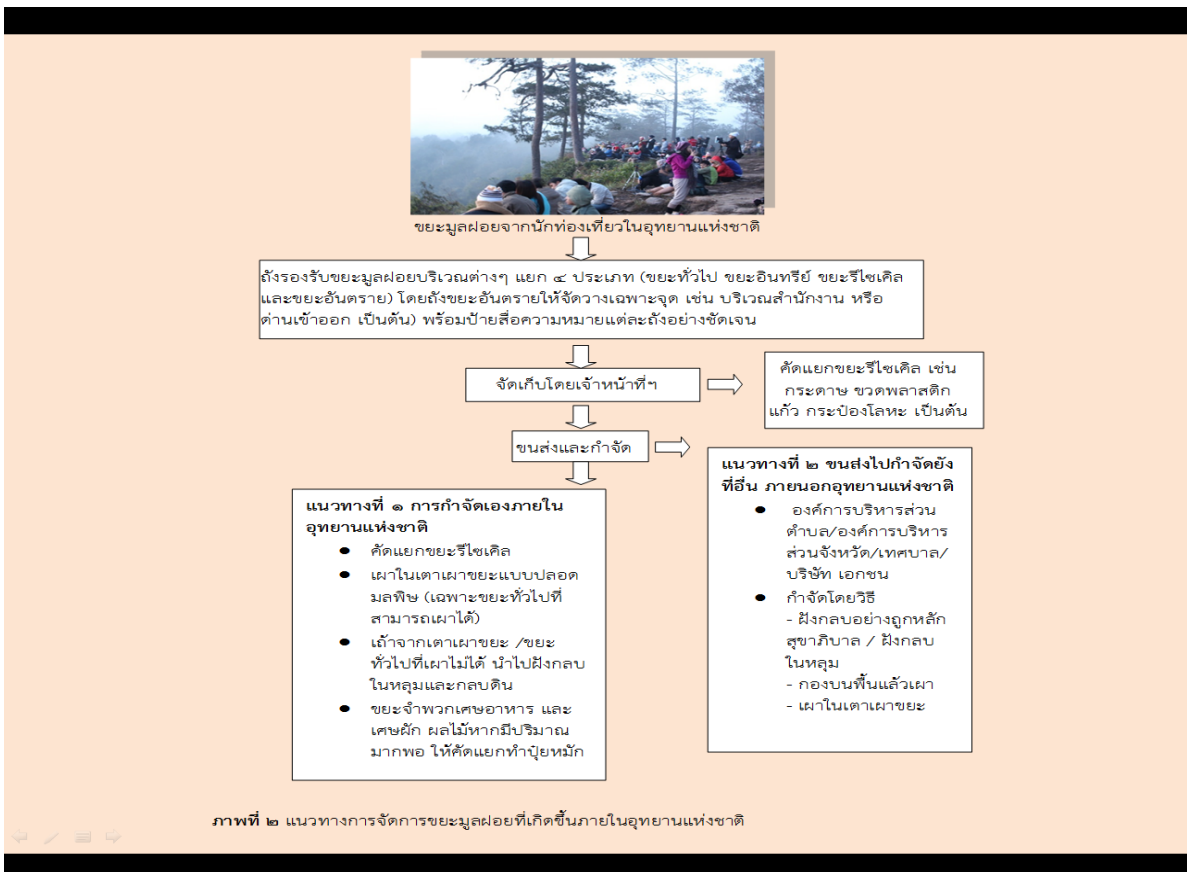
ขยะมูลฝอยจากนักท่องเที่ยวในอุทยานแห่งชาติ

ถังรองรับขยะมูลฝอยบริเวณต่างๆ แยก ๔ ประเภท (ขยะทั่วไป ขยะอินทรีย์ ขยะรีไซเคิล และขยะอันตราย) โดยถังขยะอันตรายให้จัดวางเฉพาะจุด เช่น บริเวณสำนักงาน หรือด่านเข้าออก เป็นต้น) พร้อมป้ายสื่อความหมายแต่ละถังอย่างชัดเจน

จัดเก็บโดยเจ้าหน้าที่ฯ

คัดแยกขยะรีไซเคิล เช่น กระดาษ ขวดพลาสติก แก้ว กระป๋องโลหะ เป็นต้น

ขนส่งและกำจัด

แนวทางที่ ๑ การกำจัดเองภายในอุทยานแห่งชาติ
- คัดแยกขยะรีไซเคิล
- เผาในเตาเผาขยะแบบปลอดมลพิษ (เฉพาะขยะทั่วไปที่สามารถเผาได้)
- เถ้าจากเตาเผาขยะ /ขยะทั่วไปที่เผาไม่ได้ นำไปฝังกลบในหลุมและกลบดิน
- ขยะจำพวกเศษอาหาร และเศษผัก ผลไม้หากมีปริมาณมากพอ ให้คัดแยกทำปุ๋ยหมัก

แนวทางที่ ๒ ขนส่งไปกำจัดยังที่อื่น ภายนอกอุทยานแห่งชาติ
- องค์การบริหารส่วนตำบล/องค์การบริหารส่วนจังหวัด/เทศบาล/บริษัท เอกชน
- กำจัดโดยวิธี
- ฝังกลบอย่างถูกหลักสุขาภิบาล / ฝังกลบในหลุม
- กองบนพื้นแล้วเผา
- เผาในเตาเผาขยะ

ภาพที่ ๒ แนวทางการจัดการขยะมูลฝอยที่เกิดขึ้นภายในอุทยานแห่งชาติ